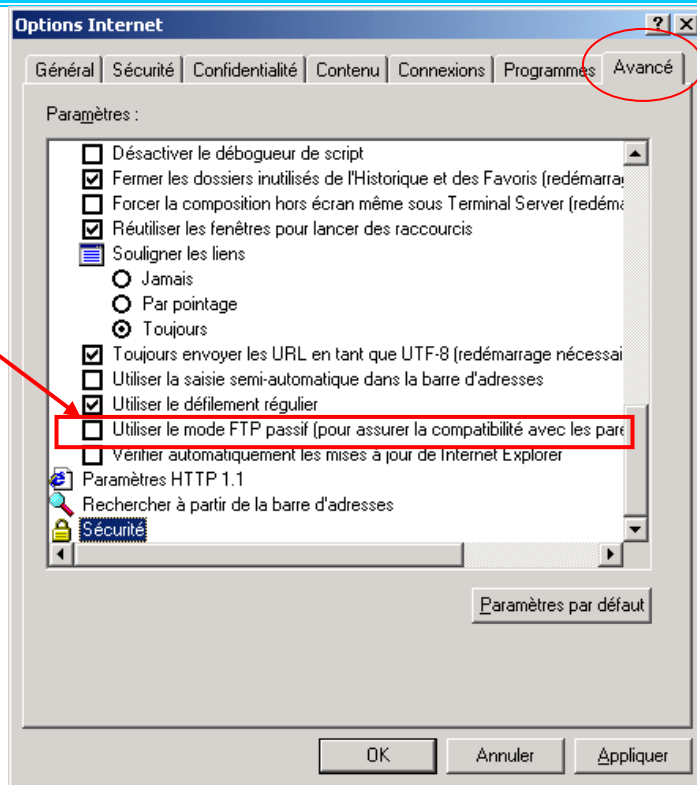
Options Internet

? X

Général | Sécurité | Confidentialité | Contenu | Connexions | Programmes | Avancé

Paramètres :

Désactiver le débogueur de script
Fermer les dossiers inutilisés de l'Historique et des Favoris (redémarrag
Forcer la composition hors écran même sous Terminal Server (redéma
Réutiliser les fenêtres pour lancer des raccourcis
Souligner les liens
Jamais
Par pointage
Toujours
Toujours envoyer les URL en tant que UTF-8 (redémarrage nécessai
Utiliser la saisie semi-automatique dans la barre d'adresses
Utiliser le défilement régulier
Utiliser le mode FTP passif (pour assurer la compatibilité avec les pare
Vérifier automatiquement les mises à jour de Internet Explorer
Paramètres HTTP 1.1
Rechercher à partir de la barre d'adresses
Sécurité

Paramètres par défaut

OK | Annuler | Appliquer